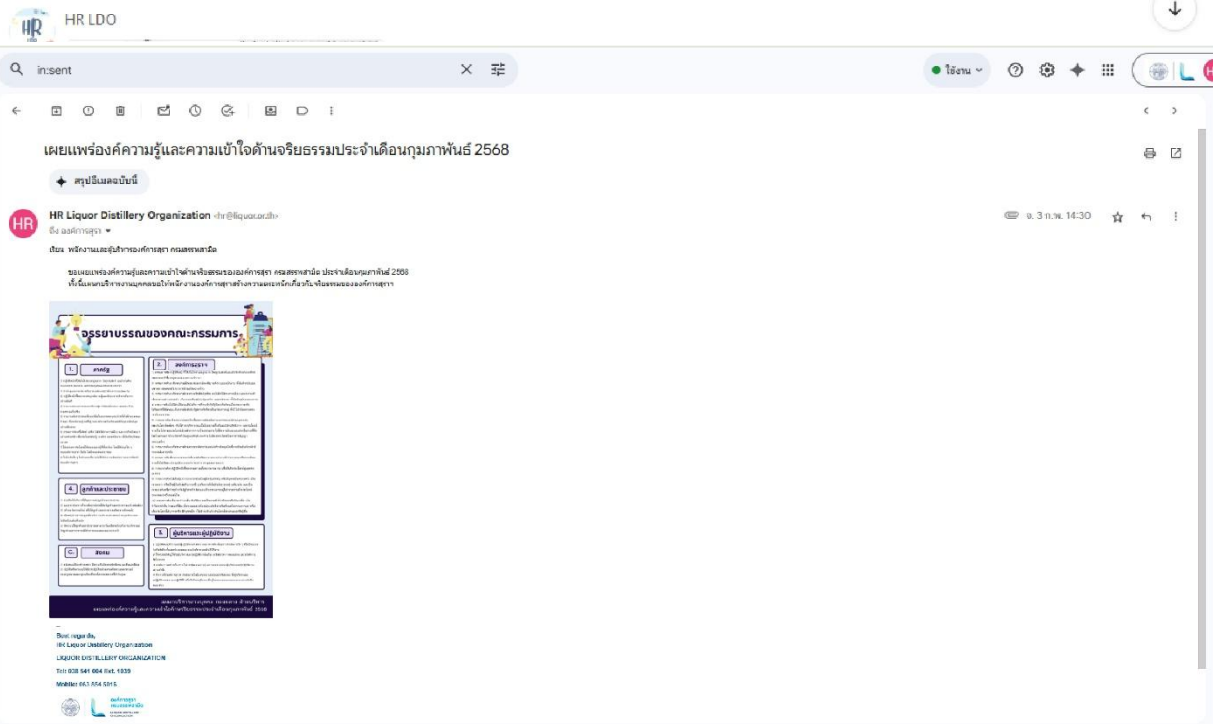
HR LDO

in:sent

ใช้งาน

เผยแพร่องค์ความรู้และความเข้าใจด้านจริยธรรมประจำเดือนกุมภาพันธ์ 2568

สรุปอีเมลฉบับนี้

HR Liquor Distillery Organization <hr@liquor.or.th>
ถึง องค์การสุรา

จ. 3 ก.พ. 14:30

เรียน พนักงานและผู้บริหารองค์การสุรา กรมสรรพสามิต

ขอเผยแพร่องค์ความรู้และความเข้าใจด้านจริยธรรมขององค์การสุรา กรมสรรพสามิต ประจำเดือนกุมภาพันธ์ 2568 ทั้งนี้เพื่อเสริมสร้างความรู้ความเข้าใจให้พนักงานองค์การสุราสร้างความตระหนักเกี่ยวกับจริยธรรมขององค์การสุรา

จรรยาบรรณของคณะกรรมการ

1. ภาครัฐ

2. องค์การสุรา

3. ผู้บริหารและผู้ปฏิบัติงาน

4. ลูกค้าและประชาชน

5. สังคม

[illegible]

--
Best regards,
HR Liquor Distillery Organization
LIQUOR DISTILLERY ORGANIZATION
Tel: 038 541 664 Ext. 1035
Mobile: 063 554 5315